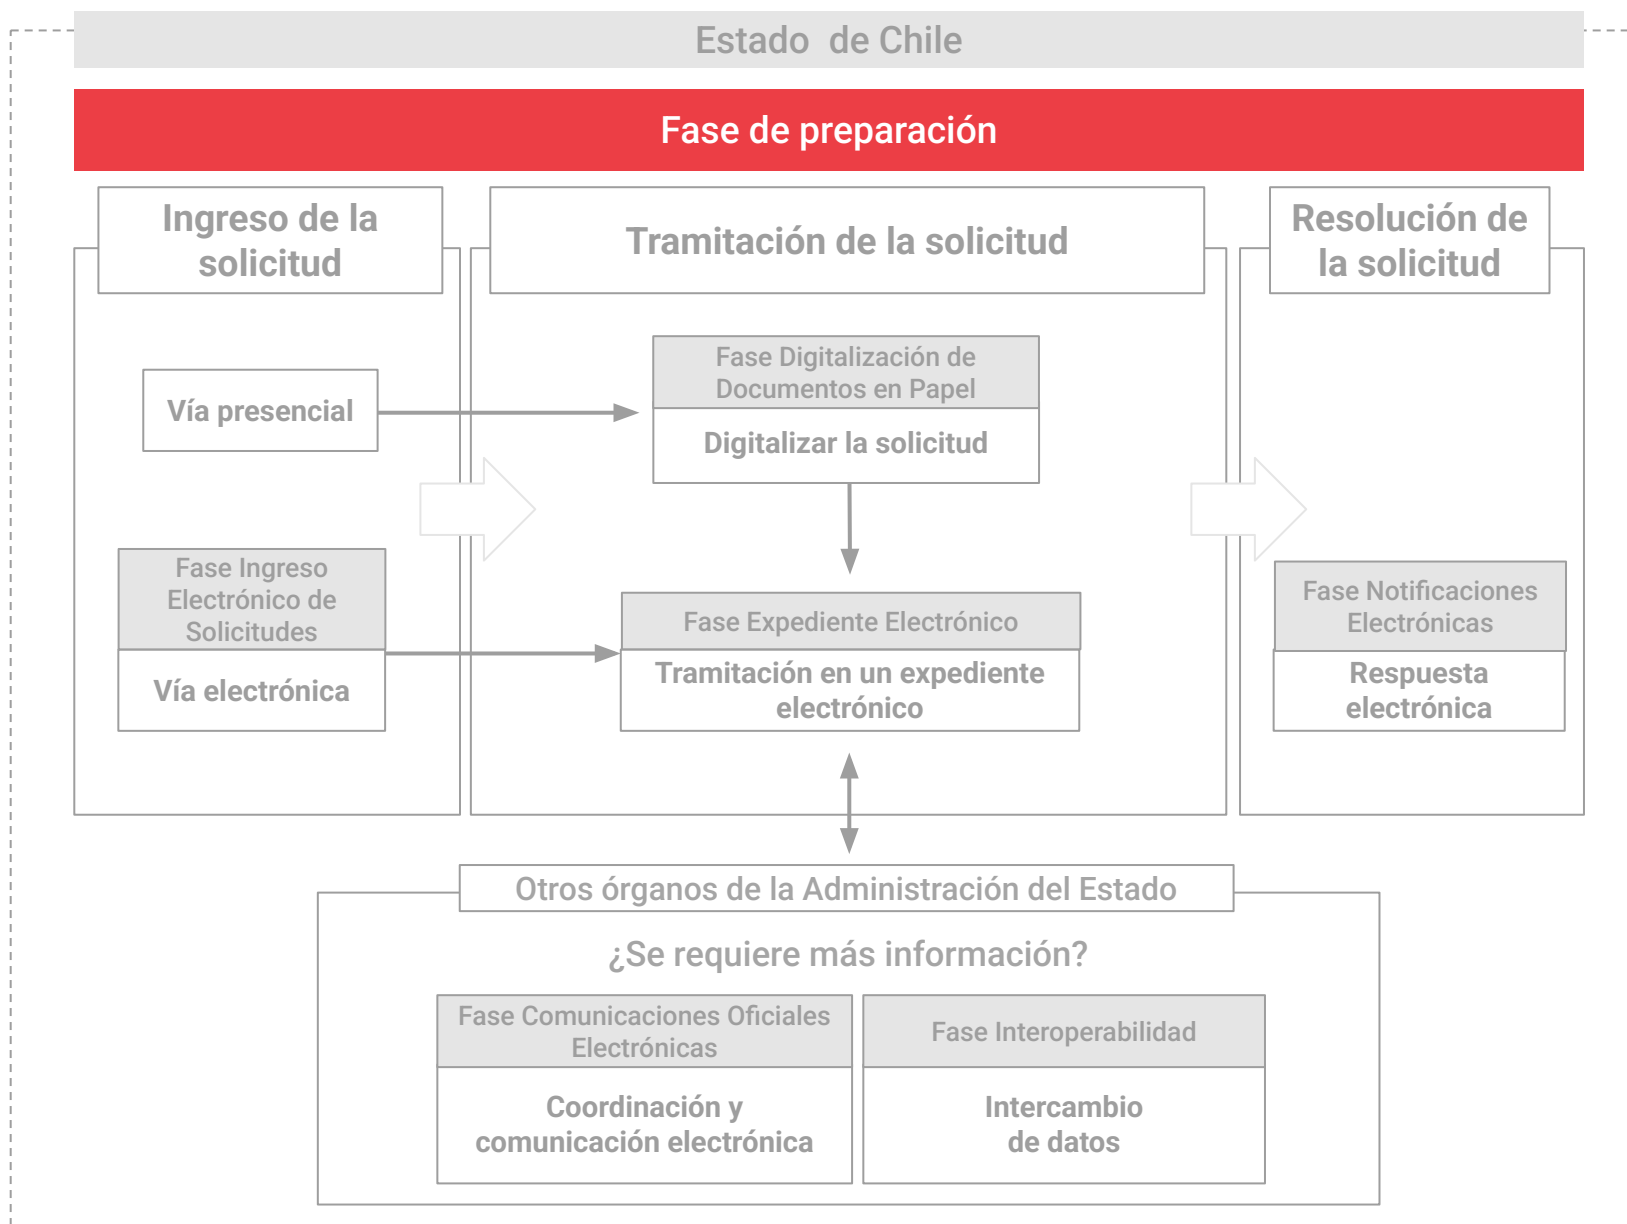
Estado de Chile

Fase de preparación

Ingreso de la solicitud

Tramitación de la solicitud

Resolución de la solicitud

Vía presencial

Fase Digitalización de Documentos en Papel

Digitalizar la solicitud

Fase Ingreso Electrónico de Solicitudes

Vía electrónica

Fase Expediente Electrónico

Tramitación en un expediente electrónico

Fase Notificaciones Electrónicas

Respuesta electrónica

Otros órganos de la Administración del Estado

¿Se requiere más información?

Fase Comunicaciones Oficiales Electrónicas

Coordinación y comunicación electrónica

Fase Interoperabilidad

Intercambio de datos